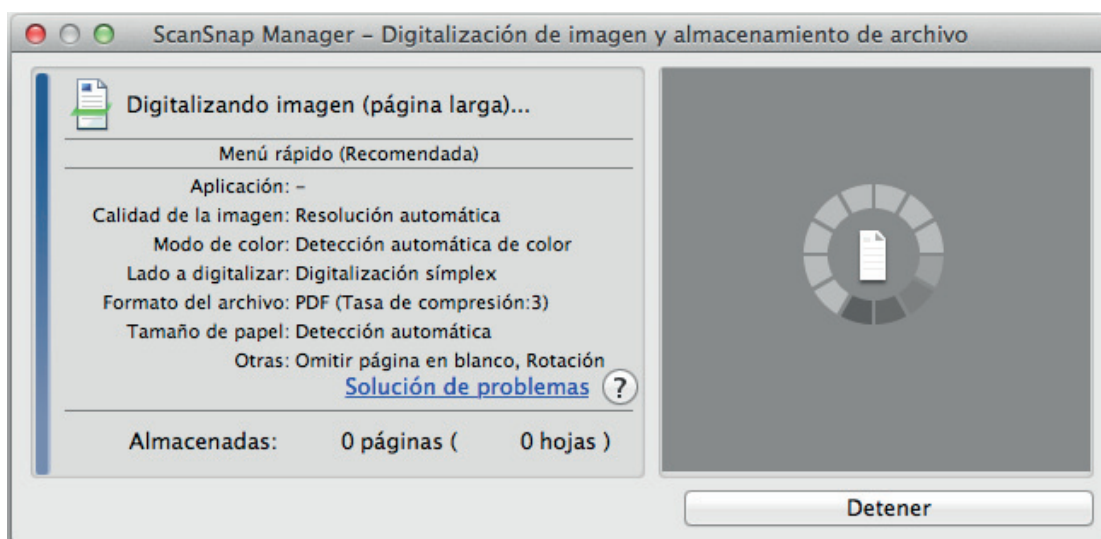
ScanSnap Manager - Digitalización de imagen y almacenamiento de archivo

Digitalizando imagen (página larga)...

Menú rápido (Recomendada)

Aplicación: -
Calidad de la imagen: Resolución automática
Modo de color: Detección automática de color
Lado a digitalizar: Digitalización símplex
Formato del archivo: PDF (Tasa de compresión:3)
Tamaño de papel: Detección automática
Otras: Omitir página en blanco, Rotación

Solución de problemas ?

Almacenadas: 0 páginas ( 0 hojas )

Detener